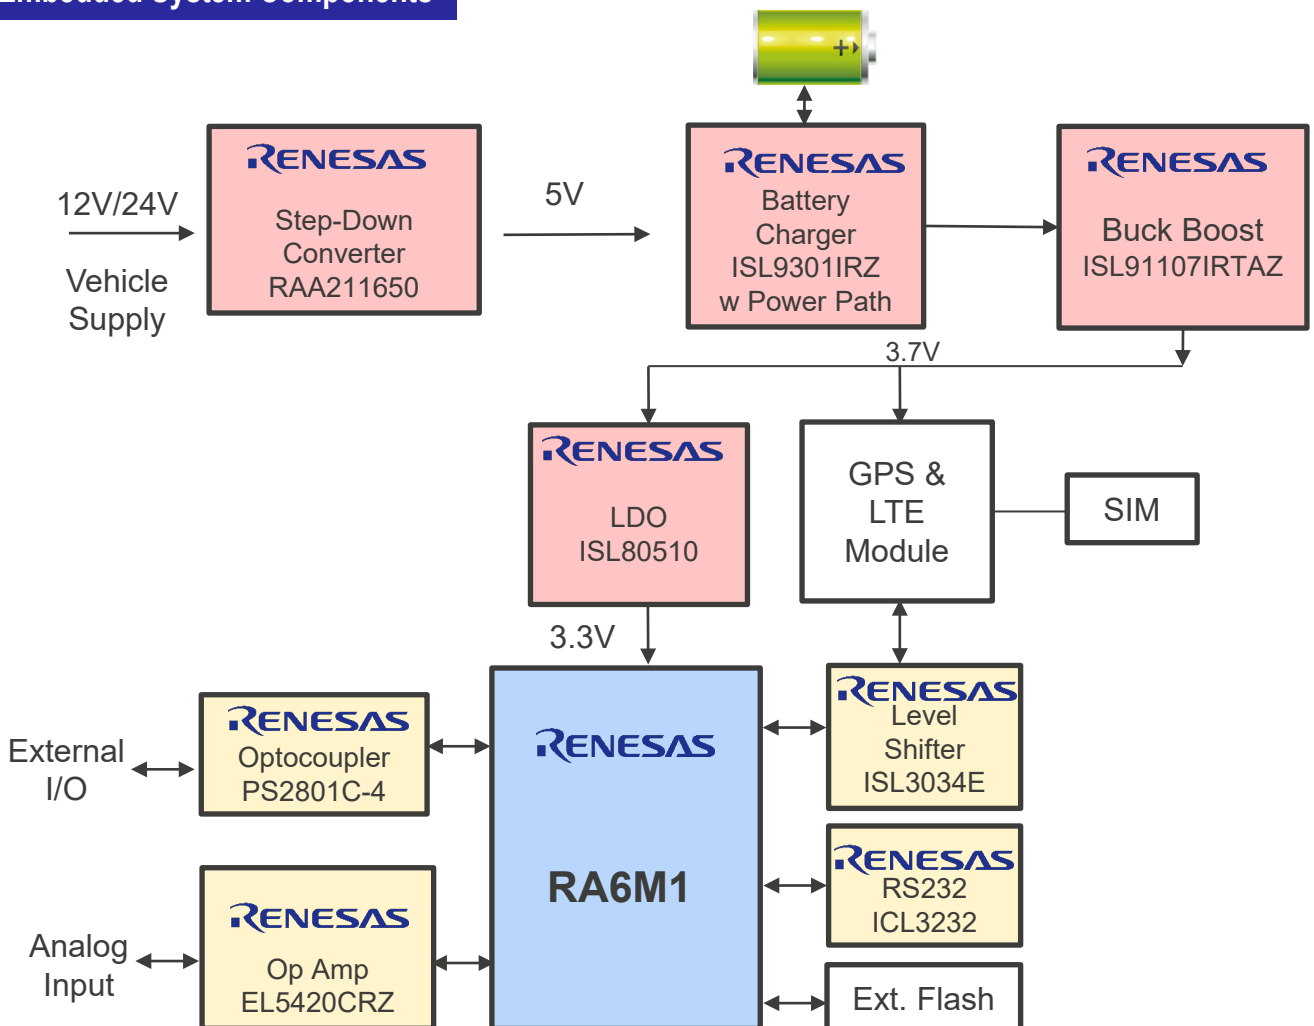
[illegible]

12V/24V

Vehicle Supply

RENESAS
Step-Down Converter
RAA211650

5V

RENESAS
Battery Charger
ISL9301IRZ
w Power Path

RENESAS
Buck Boost
ISL91107IRTAZ

3.7V

RENESAS
LDO
ISL80510

GPS & LTE Module

SIM

3.3V

External I/O

RENESAS
Optocoupler
PS2801C-4

RENESAS
RA6M1

RENESAS
Level Shifter
ISL3034E

RENESAS
RS232
ICL3232

Analog Input

RENESAS
Op Amp
EL5420CRZ

Ext. Flash